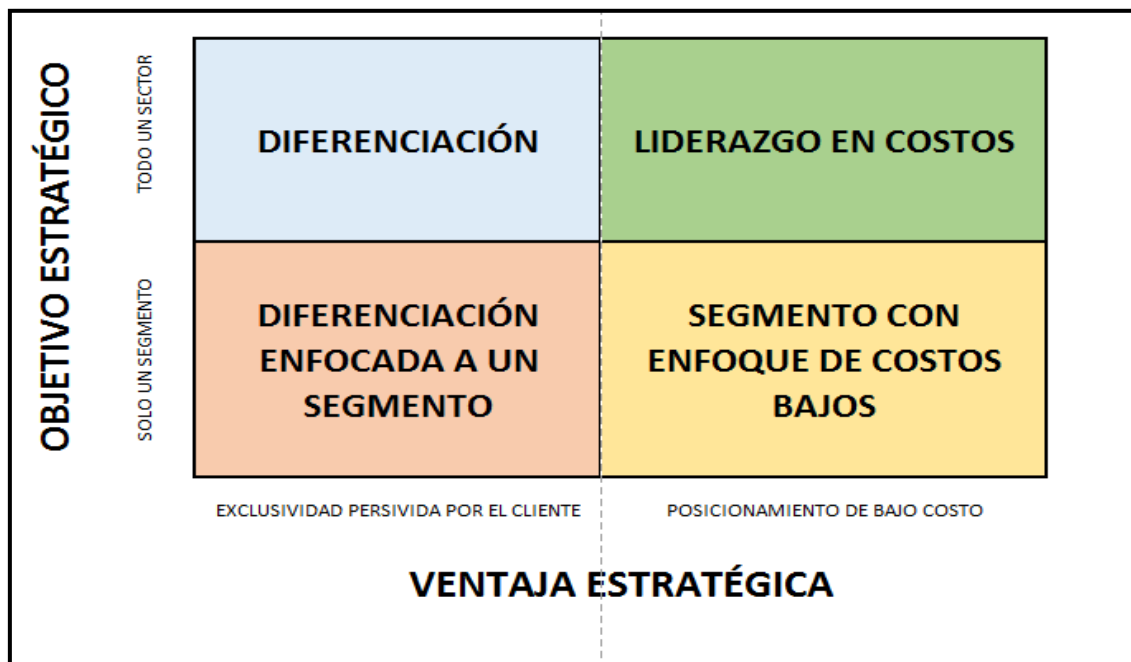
OBJETIVO ESTRATÉGICO

TODO UN SECTOR

SOLO UN SEGMENTO

DIFERENCIACIÓN

LIDERAZGO EN COSTOS

DIFERENCIACIÓN ENFOCADA A UN SEGMENTO

SEGMENTO CON ENFOQUE DE COSTOS BAJOS

EXCLUSIVIDAD PERSIVIDA POR EL CLIENTE

POSICIONAMIENTO DE BAJO COSTO

VENTAJA ESTRATÉGICA